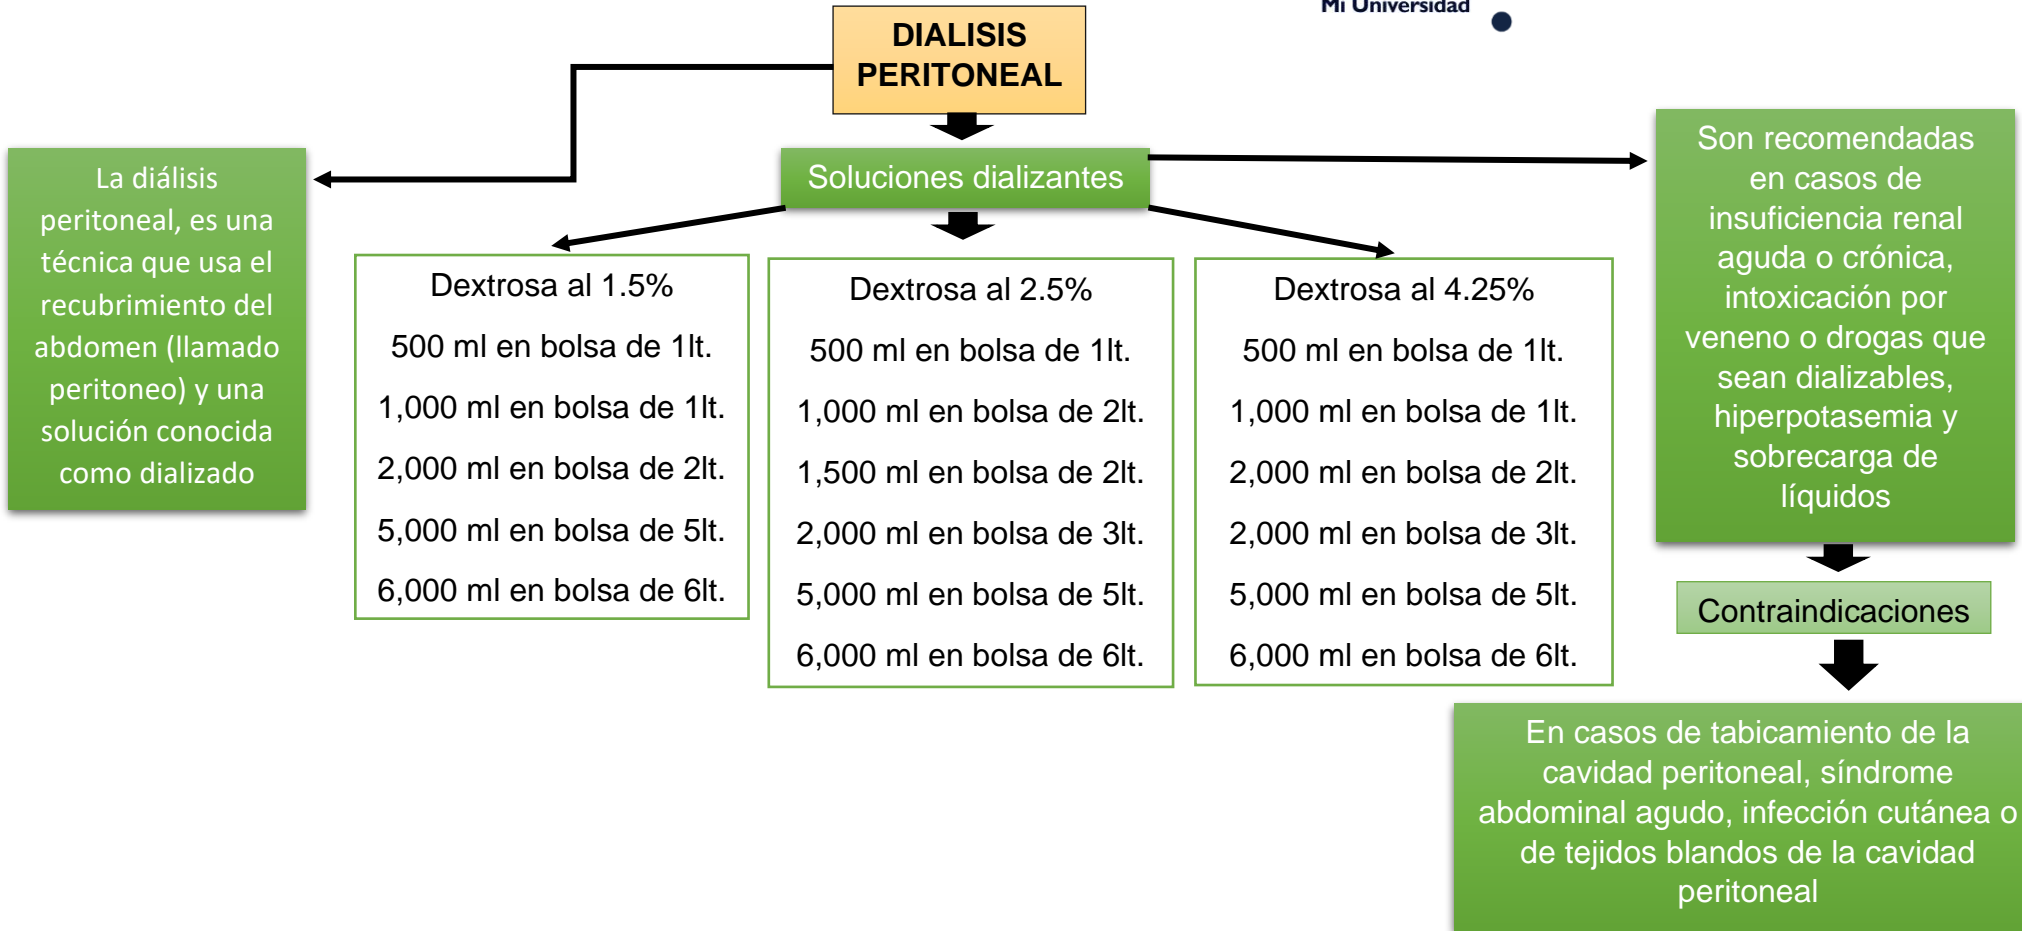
Mi Universidad

DIALISIS PERITONEAL

La diálisis peritoneal, es una técnica que usa el recubrimiento del abdomen (llamado peritoneo) y una solución conocida como dializado

Soluciones dializantes

Dextrosa al 1.5%
500 ml en bolsa de 1lt.
1,000 ml en bolsa de 1lt.
2,000 ml en bolsa de 2lt.
5,000 ml en bolsa de 5lt.
6,000 ml en bolsa de 6lt.

Dextrosa al 2.5%
500 ml en bolsa de 1lt.
1,000 ml en bolsa de 2lt.
1,500 ml en bolsa de 2lt.
2,000 ml en bolsa de 3lt.
5,000 ml en bolsa de 5lt.
6,000 ml en bolsa de 6lt.

Dextrosa al 4.25%
500 ml en bolsa de 1lt.
1,000 ml en bolsa de 1lt.
2,000 ml en bolsa de 2lt.
2,000 ml en bolsa de 3lt.
5,000 ml en bolsa de 5lt.
6,000 ml en bolsa de 6lt.

Son recomendadas en casos de insuficiencia renal aguda o crónica, intoxicación por veneno o drogas que sean dializables, hiperpotasemia y sobrecarga de líquidos

Contraindicaciones

En casos de tabicamiento de la cavidad peritoneal, síndrome abdominal agudo, infección cutánea o de tejidos blandos de la cavidad peritoneal